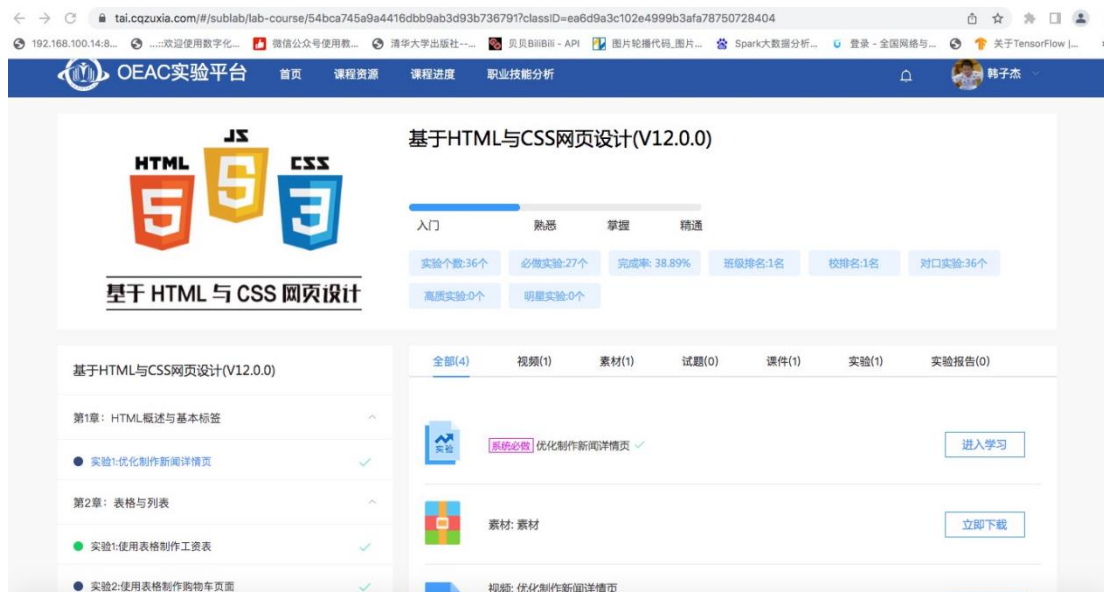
tai.cqzuxia.com/#/sublab/lab-course/54bca745a9a4416dbb9ab3d93b736791?classID=ea6d9a3c102e4999b3afa78750728404

192.168.100.14:8... ...::欢迎使用数字化... 微信公众号使用教... 清华大学出版社--... 贝贝BiliBili - API 图片轮播代码_图片... Spark大数据分析... 登录 - 全国网络与... 关于TensorFlow |...

OEAC实验平台 首页 课程资源 课程进度 职业技能分析 韩子杰

HTML JS CSS

基于 HTML 与 CSS 网页设计

基于HTML与CSS网页设计(V12.0.0)

入门 熟悉 掌握 精通

实验个数:36个 必做实验:27个 完成率: 38.89% 班级排名:1名 校排名:1名 对口实验:36个

高质实验:0个 明星实验:0个

基于HTML与CSS网页设计(V12.0.0)

第1章: HTML概述与基本标签

实验1:优化制作新闻详情页

第2章: 表格与列表

实验1:使用表格制作工资表

实验2:使用表格制作购物车页面

全部(4) 视频(1) 素材(1) 试题(0) 课件(1) 实验(1) 实验报告(0)

实验

系统必做 优化制作新闻详情页

进入学习

素材: 素材

立即下载

视频: 优化制作新闻详情页